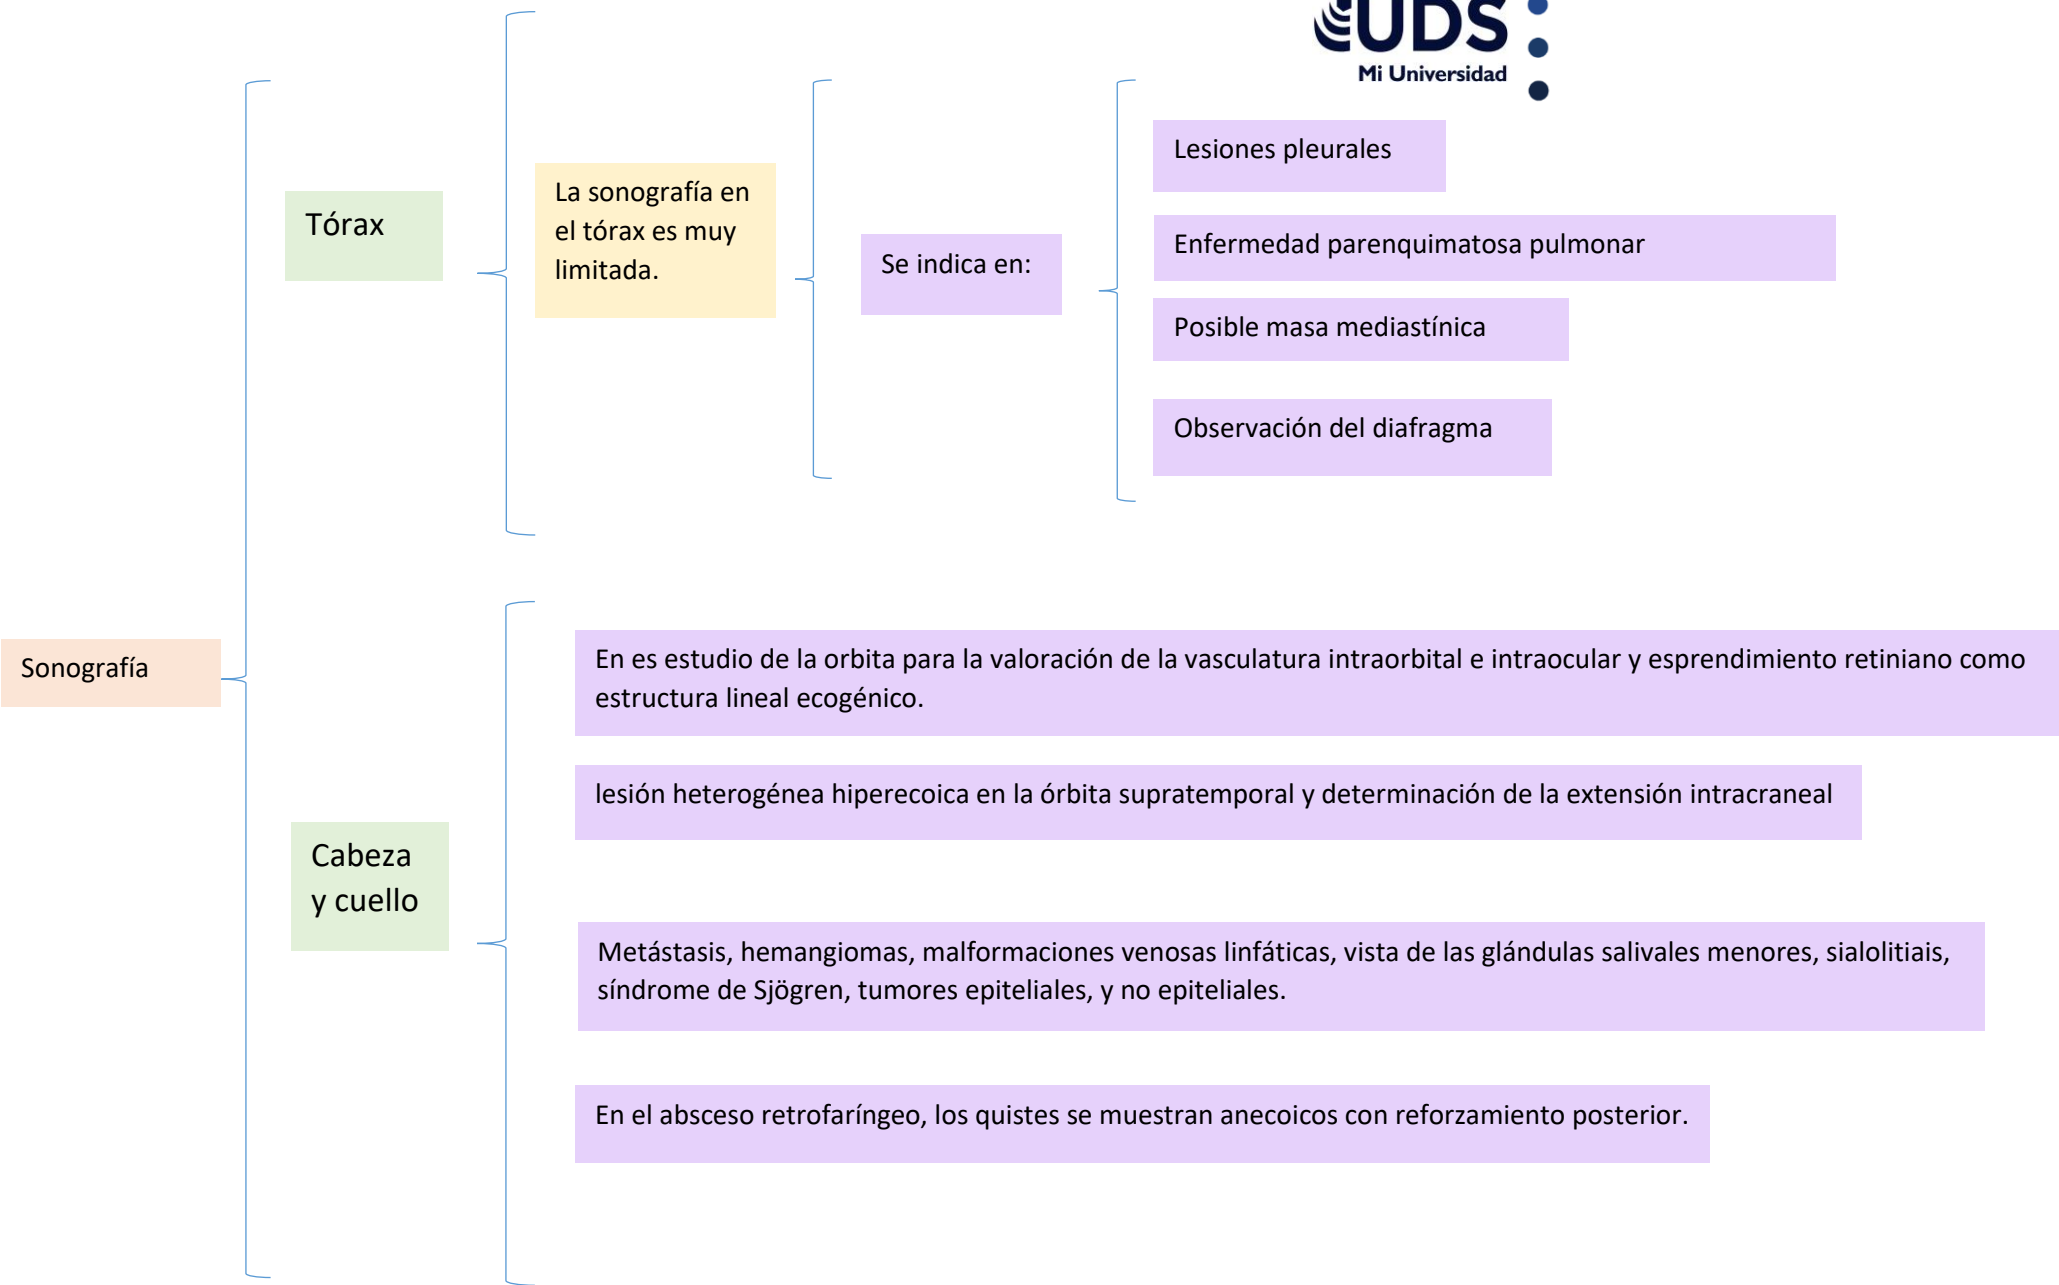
UDS
Mi Universidad

Sonografía

Tórax

La sonografía en el tórax es muy limitada.

Se indica en:

Lesiones pleurales

Enfermedad parenquimatosa pulmonar

Posible masa mediastínica

Observación del diafragma

Cabeza y cuello

En es estudio de la orbita para la valoración de la vasculatura intraorbital e intraocular y esprendimiento retiniano como estructura lineal ecogénico.

lesión heterogénea hiperecoica en la órbita supratemporal y determinación de la extensión intracraneal

Metástasis, hemangiomas, malformaciones venosas linfáticas, vista de las glándulas salivales menores, sialolitiais, síndrome de Sjögren, tumores epiteliales, y no epiteliales.

En el absceso retrofaríngeo, los quistes se muestran anecoicos con reforzamiento posterior.